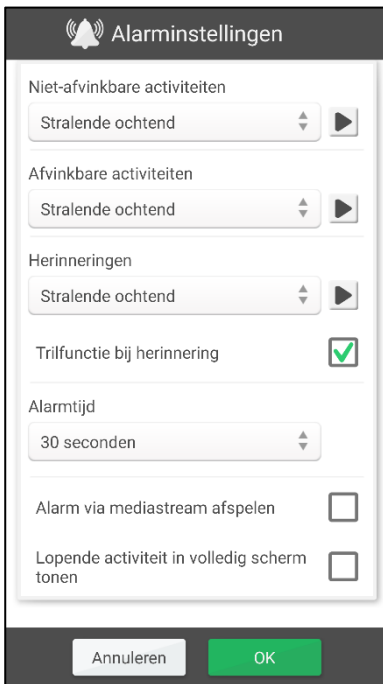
Alarminstellingen

Niet-afvinkbare activiteiten

Stralende ochtend

Afvinkbare activiteiten

Stralende ochtend

Herinneringen

Stralende ochtend

Trilfunctie bij herinnering

Alarmtijd

30 seconden

Alarm via mediastream afspelen

Lopende activiteit in volledig scherm tonen

Annuleren

OK